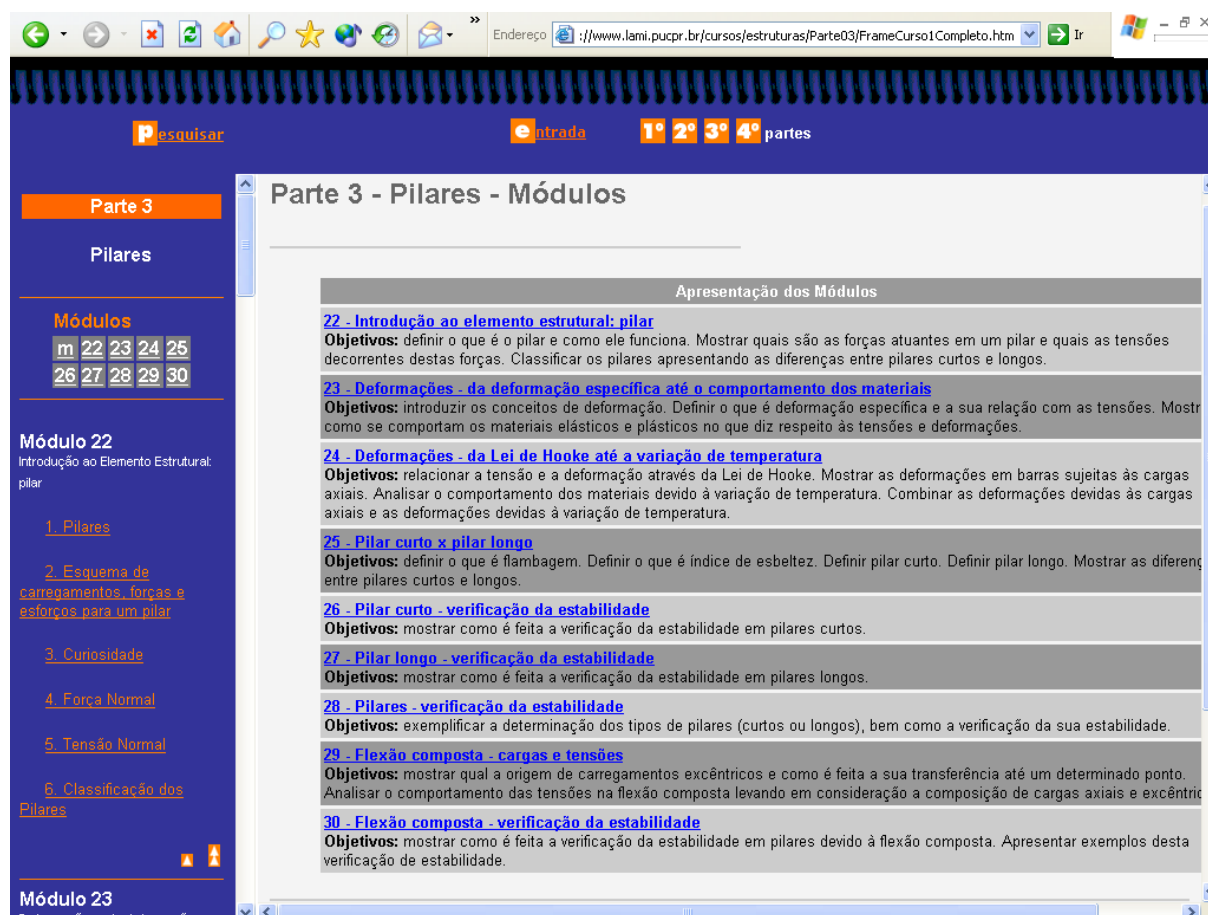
Endereço ://www.lami.pucpr.br/cursos/estruturas/Parte03/FrameCurso1Completo.htm Ir

pesquisar

entrada

1º 2º 3º 4º partes

Parte 3

Pilares

Módulos

m 22 23 24 25
26 27 28 29 30

Módulo 22
Introdução ao Elemento Estrutural: pilar

1. Pilares

2. Esquema de carregamentos, forças e esforços para um pilar

3. Curiosidade

4. Força Normal

5. Tensão Normal

6. Classificação dos Pilares

Módulo 23

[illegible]

Parte 3 - Pilares - Módulos

| Apresentação dos Módulos |
|---|
| 22 - Introdução ao elemento estrutural: pilar<br>**Objetivos:** definir o que é o pilar e como ele funciona. Mostrar quais são as forças atuantes em um pilar e quais as tensões decorrentes destas forças. Classificar os pilares apresentando as diferenças entre pilares curtos e longos. |
| 23 - Deformações - da deformação específica até o comportamento dos materiais<br>**Objetivos:** introduzir os conceitos de deformação. Definir o que é deformação específica e a sua relação com as tensões. Mostr como se comportam os materiais elásticos e plásticos no que diz respeito às tensões e deformações. |
| 24 - Deformações - da Lei de Hooke até a variação de temperatura<br>**Objetivos:** relacionar a tensão e a deformação através da Lei de Hooke. Mostrar as deformações em barras sujeitas às cargas axiais. Analisar o comportamento dos materiais devido à variação de temperatura. Combinar as deformações devidas às cargas axiais e as deformações devidas à variação de temperatura. |
| 25 - Pilar curto x pilar longo<br>**Objetivos:** definir o que é flambagem. Definir o que é índice de esbeltez. Definir pilar curto. Definir pilar longo. Mostrar as diferenç entre pilares curtos e longos. |
| 26 - Pilar curto - verificação da estabilidade<br>**Objetivos:** mostrar como é feita a verificação da estabilidade em pilares curtos. |
| 27 - Pilar longo - verificação da estabilidade<br>**Objetivos:** mostrar como é feita a verificação da estabilidade em pilares longos. |
| 28 - Pilares - verificação da estabilidade<br>**Objetivos:** exemplificar a determinação dos tipos de pilares (curtos ou longos), bem como a verificação da sua estabilidade. |
| 29 - Flexão composta - cargas e tensões<br>**Objetivos:** mostrar qual a origem de carregamentos excêntricos e como é feita a sua transferência até um determinado ponto. Analisar o comportamento das tensões na flexão composta levando em consideração a composição de cargas axiais e excêntric |
| 30 - Flexão composta - verificação da estabilidade<br>**Objetivos:** mostrar como é feita a verificação da estabilidade em pilares devido à flexão composta. Apresentar exemplos desta verificação de estabilidade. |